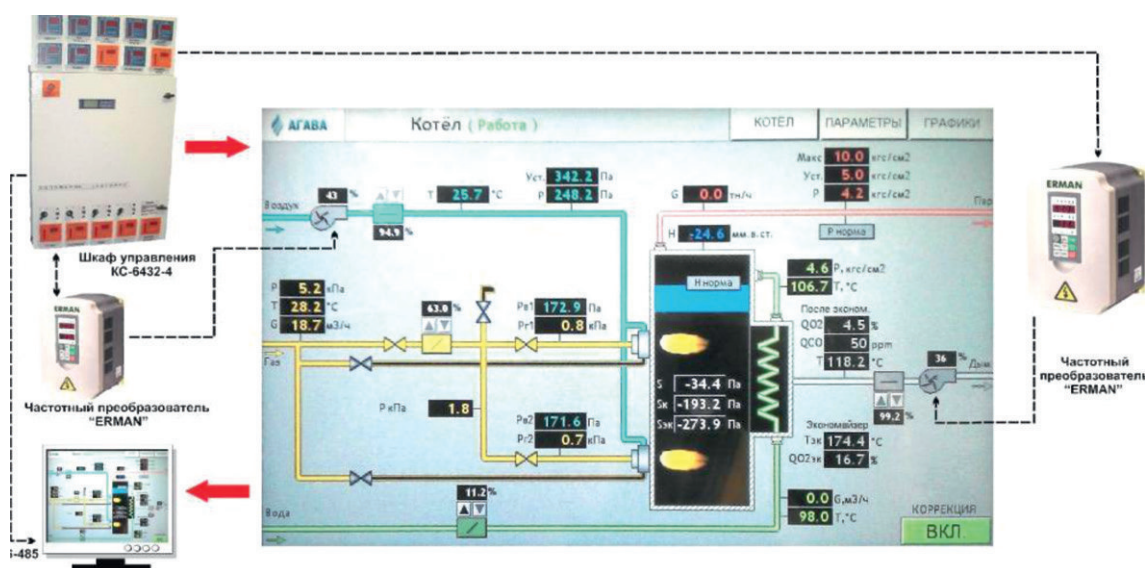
АГАВА

Котёл ( Работа )

КОТЁЛ

ПАРАМЕТРЫ

ГРАФИКИ

Макс 10.0 кгс/см2

Уст. 5.0 кгс/см2

P 4.2 кгс/см2

Vст. 342.2 Па

P 248.2 Па

G 0.0 тн/ч

Пар

P норма

Воздух

43 %

94.9 %

T 25.7 °C

H -24.6 мм. в. ст.

H норма

4.6 P, кгс/см2

106.7 T, °C

После эконом.

QO2 4.5 %

QCO 50 ppm

T 118.2 °C

36 %

Дым

99.2 %

P 5.2 кПа

T 28.2 °C

G 18.7 м3/ч

63.0 %

Pв1 172.9 Па

Pг1 0.8 кПа

Газ

S -34.4 Па

Sк -193.2 Па

Sэк -273.9 Па

P кПа 1.8

Pв2 171.6 Па

Pг2 0.7 кПа

Экономайзер

Tэк 174.4 °C

QO2эк 16.7 %

11.2 %

Вода

0.0 G, м3/ч

98.0 T, °C

КОРРЕКЦИЯ

ВКЛ

Шкаф управления КС-6432-4

Частотный преобразователь "ERMAN"

ERMAN

Частотный преобразователь "ERMAN"

ERMAN

-485